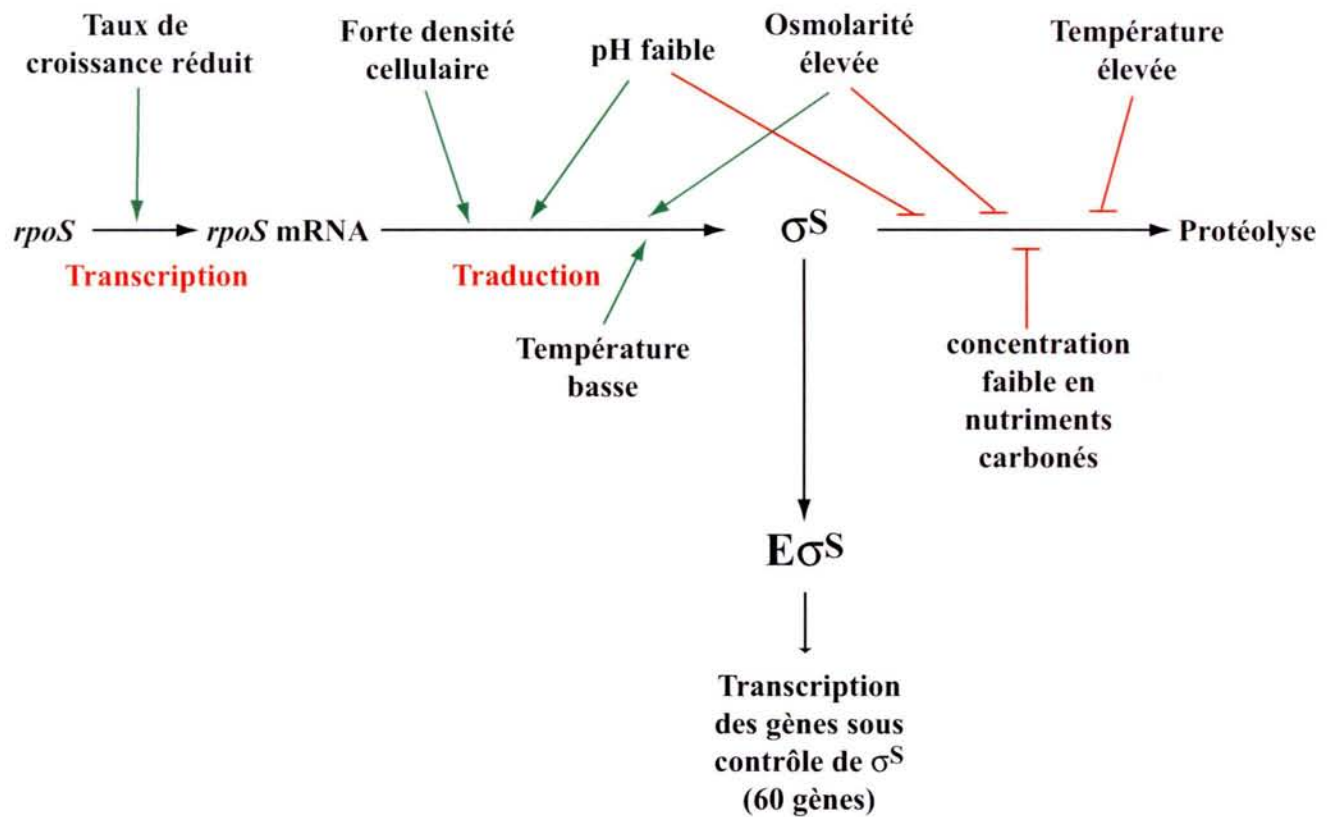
Taux de croissance réduit

Forte densité cellulaire

pH faible

Osmolarité élevée

Température élevée

rpoS

rpoS mRNA

Transcription

Traduction

$\sigma^S$

Protéolyse

Température basse

concentration faible en nutriments carbonés

$E\sigma^S$

Transcription des gènes sous contrôle de $\sigma^S$ (60 gènes)